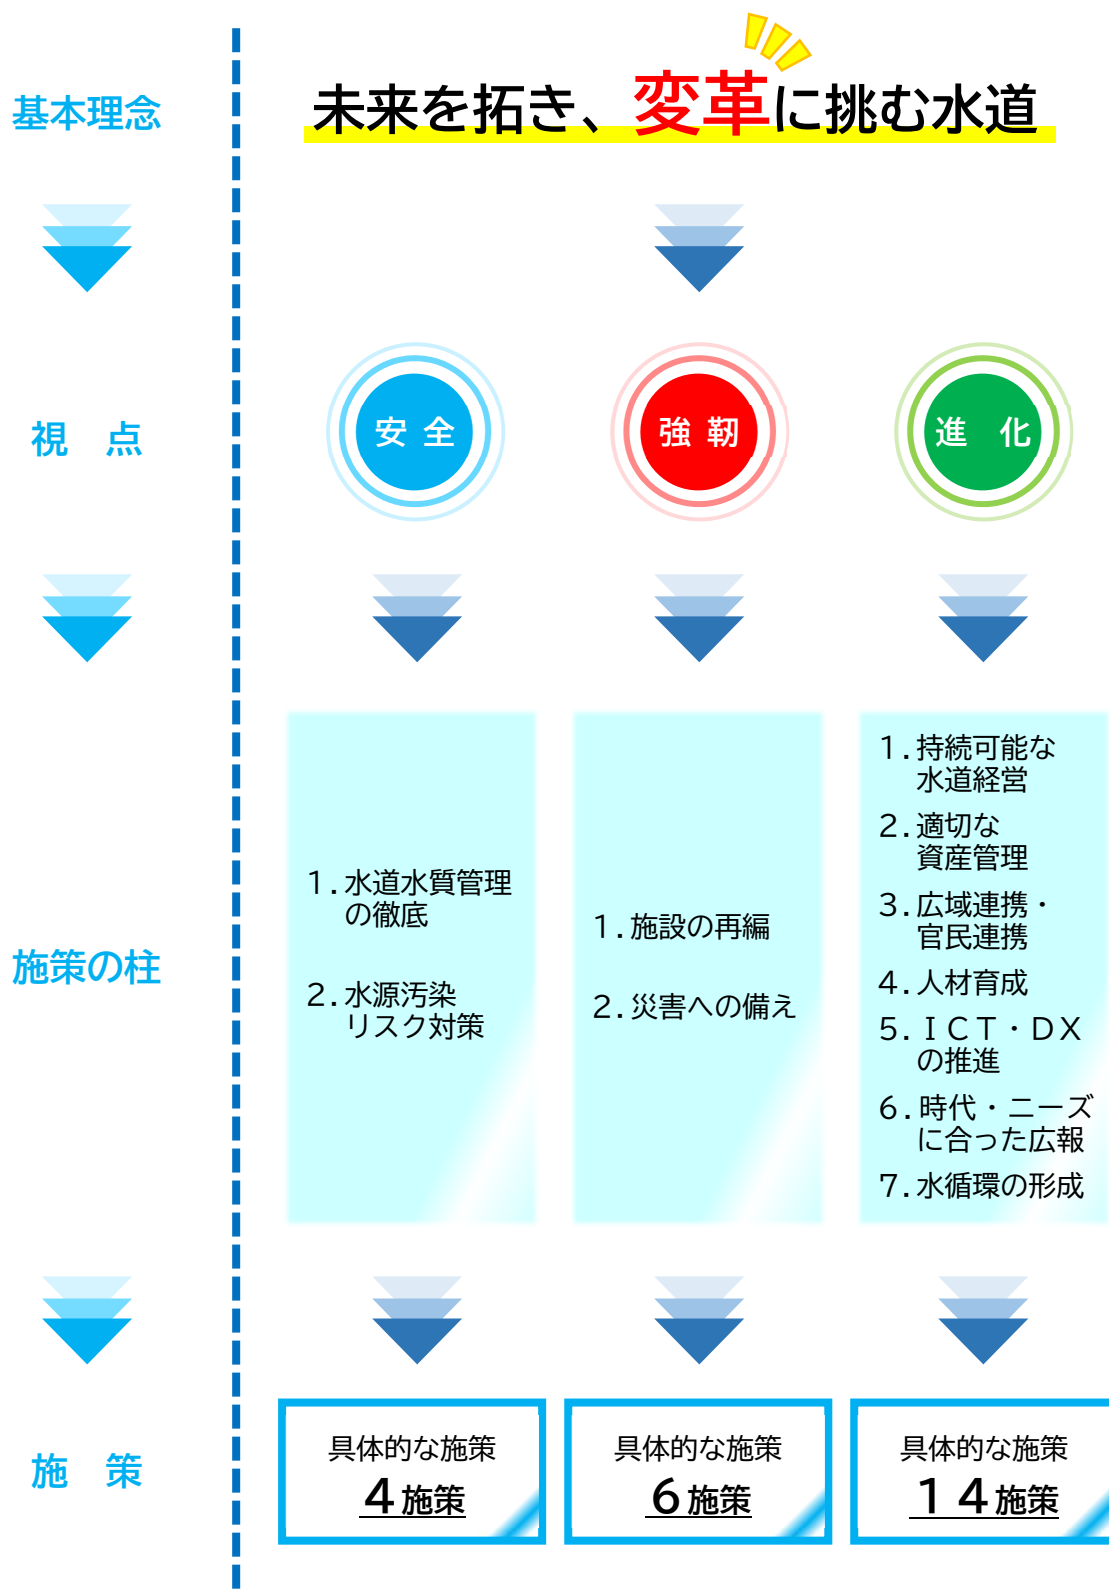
基本理念

未来を拓き、変革に挑む水道

視　点

安 全

強 靭

進　化

施策の柱

1．水道水質管理の徹底

2．水源汚染リスク対策

1．施設の再編

2．災害への備え

1．持続可能な水道経営

2．適切な資産管理

3．広域連携・官民連携

4．人材育成

5．ＩＣＴ・ＤＸの推進

6．時代・ニーズに合った広報

7．水循環の形成

施　策

具体的な施策
4 施策

具体的な施策
6 施策

具体的な施策
１４施策